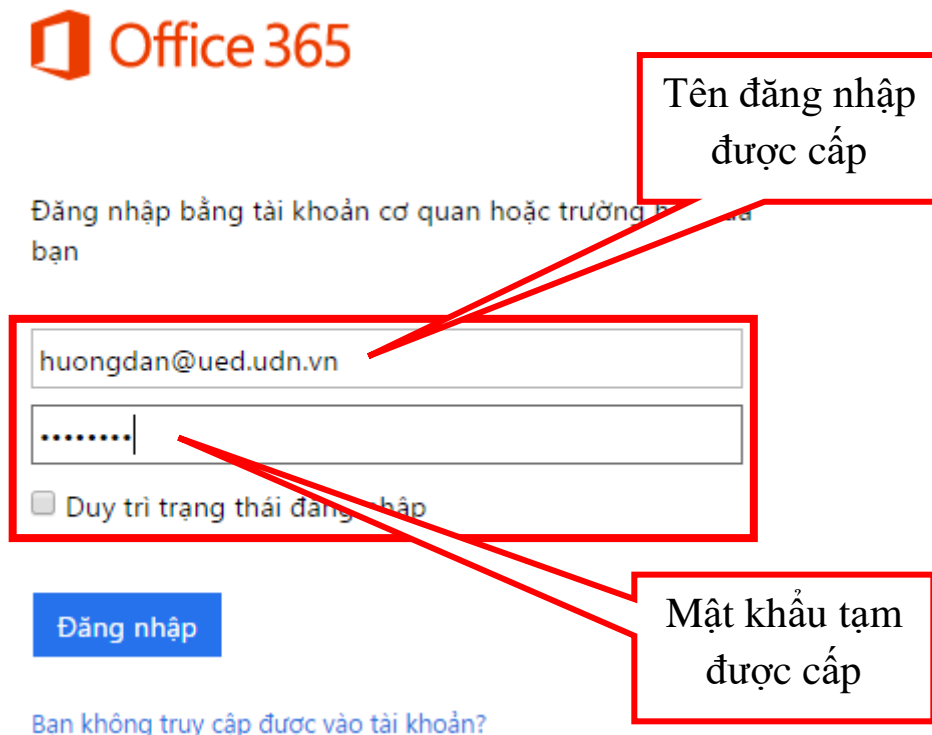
Office 365

Tên đăng nhập được cấp

Đăng nhập bằng tài khoản cơ quan hoặc trường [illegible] bạn

huongdan@ued.udn.vn

••••••••

Duy trì trạng thái đăng nhập

Mật khẩu tạm được cấp

Đăng nhập

Bạn không truy cập được vào tài khoản?